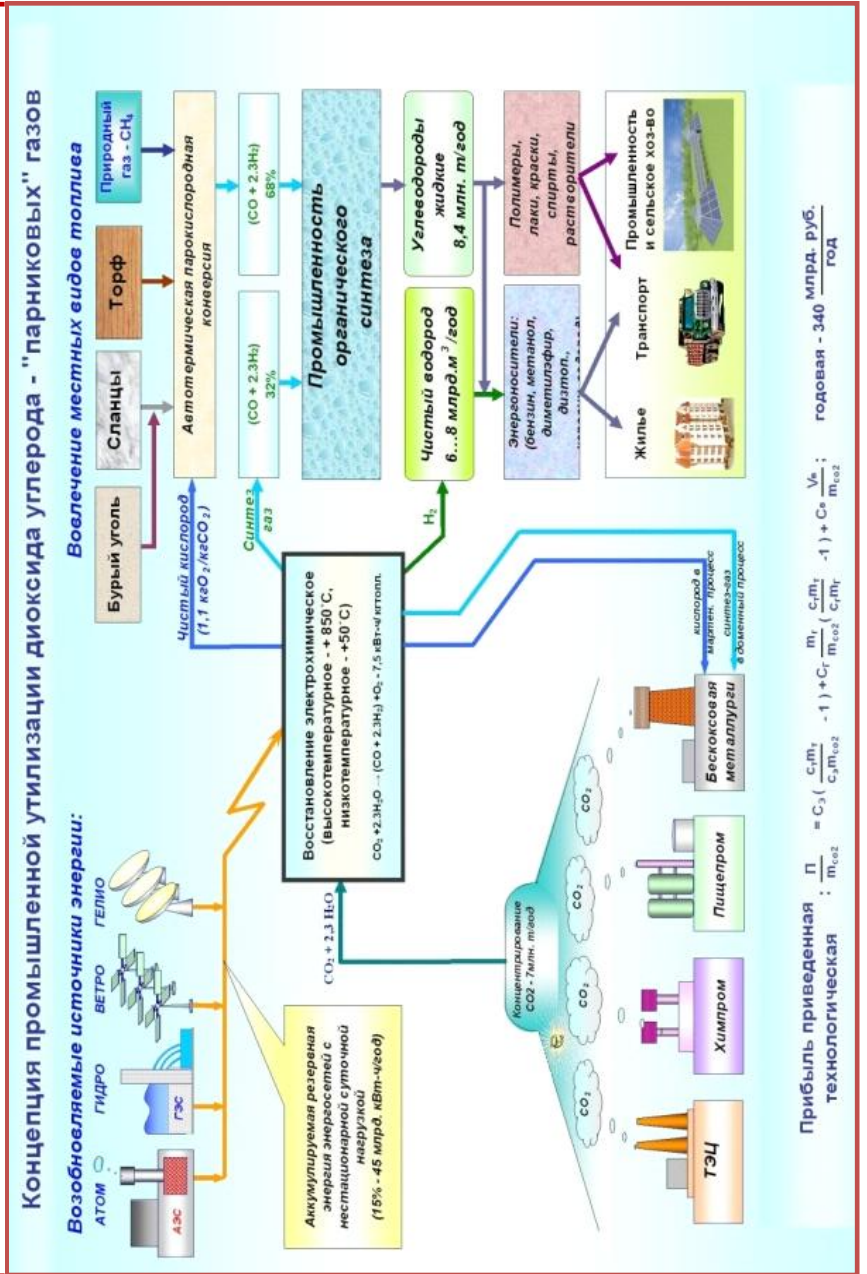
Концепция промышленной утилизации диоксида углерода - "парниковых" газов

Вовлечение местных видов топлива

Бурый уголь

Сланцы

Торф

Природный газ - $CH_4$

Автотермическая парокислородная конверсия

(CO + 2.3H₂) 32%

(CO + 2.3H₂) 68%

Промышленность органического синтеза

Чистый водород 6…8 млрд.м$^3$/год

Углеводороды жидкие 8,4 млн. т/год

Энергоносители: (бензин, метанол, диметилэфир, дизтоп., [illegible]

Полимеры, лаки, краски, спирты, растворители

Жилье

Транспорт

Промышленность и сельское хоз-во

Чистый кислород (1,1 кгО$_2$/кгСО$_2$)

Синтез газ

$H_2$

Возобновляемые источники энергии:

АТОМ

ГИДРО

ВЕТРО

ГЕЛИО

АЭС

ГЭС

Аккумулируемая резервная энергия энергосетей с нестационарной суточной нагрузкой (15% - 45 млрд. кВт-ч/год)

Восстановление электрохимическое (высокотемпературное - + 850°С, низкотемпературное - +50°С)

$CO_2 + 2.3H_2O \rightarrow (CO + 2.3H_2) + O_2$ - 7,5 кВт-ч/ кгтопл.

$CO_2 + 2,3 H_2O$

Концентрирование СО2 - 7млн. т/год

$CO_2$

$CO_2$

$CO_2$

$CO_2$

$CO_2$

кислород в мартен. процесс

синтез-газ в доменный процесс

ТЭЦ

Химпром

Пищепром

Бескоксовая металлурги

Прибыль приведенная технологическая : $\frac{П}{m_{co2}} = C_З(\frac{c_т m_т}{C_з m_{co2}} - 1) + C_Г\frac{m_г}{m_{co2}}(\frac{c_т m_т}{c_г m_г} - 1) + C_В\frac{V_в}{m_{co2}}$ ; годовая - 340 $\frac{млрд. руб.}{год}$